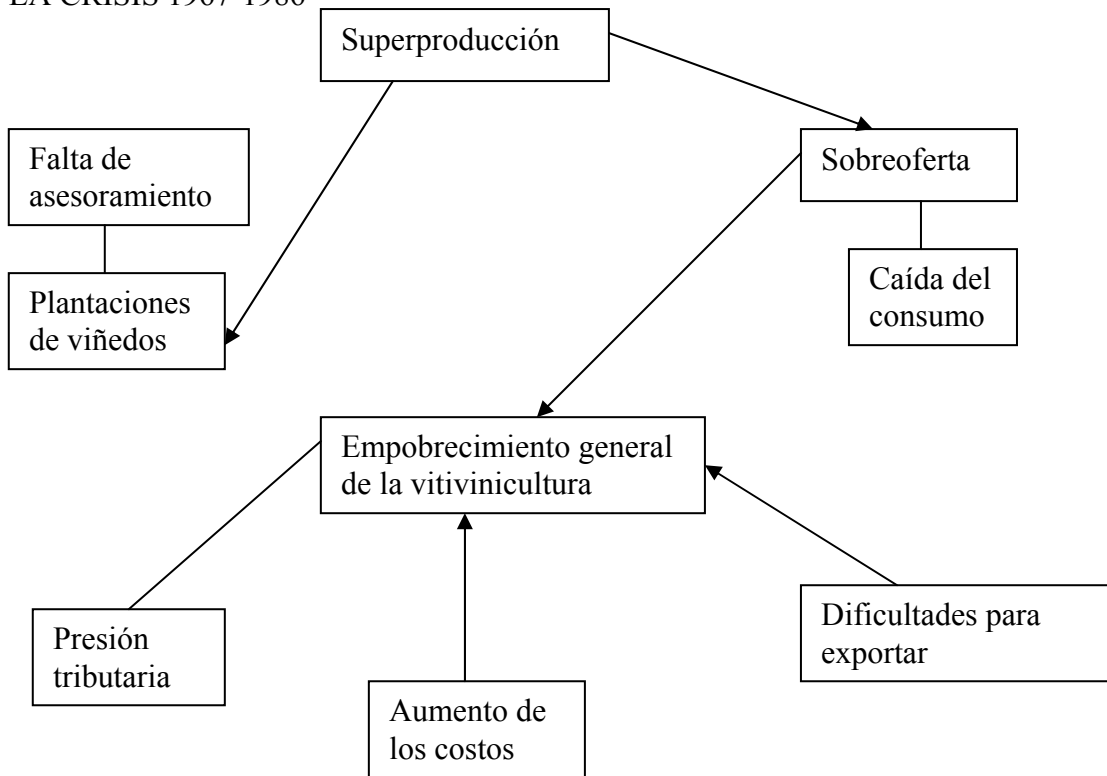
LA CRISIS 1967-1980

Superproducción

Falta de asesoramiento

Sobreoferta

Plantaciones de viñedos

Caída del consumo

Empobrecimiento general de la vitivinicultura

Presión tributaria

Dificultades para exportar

Aumento de los costos